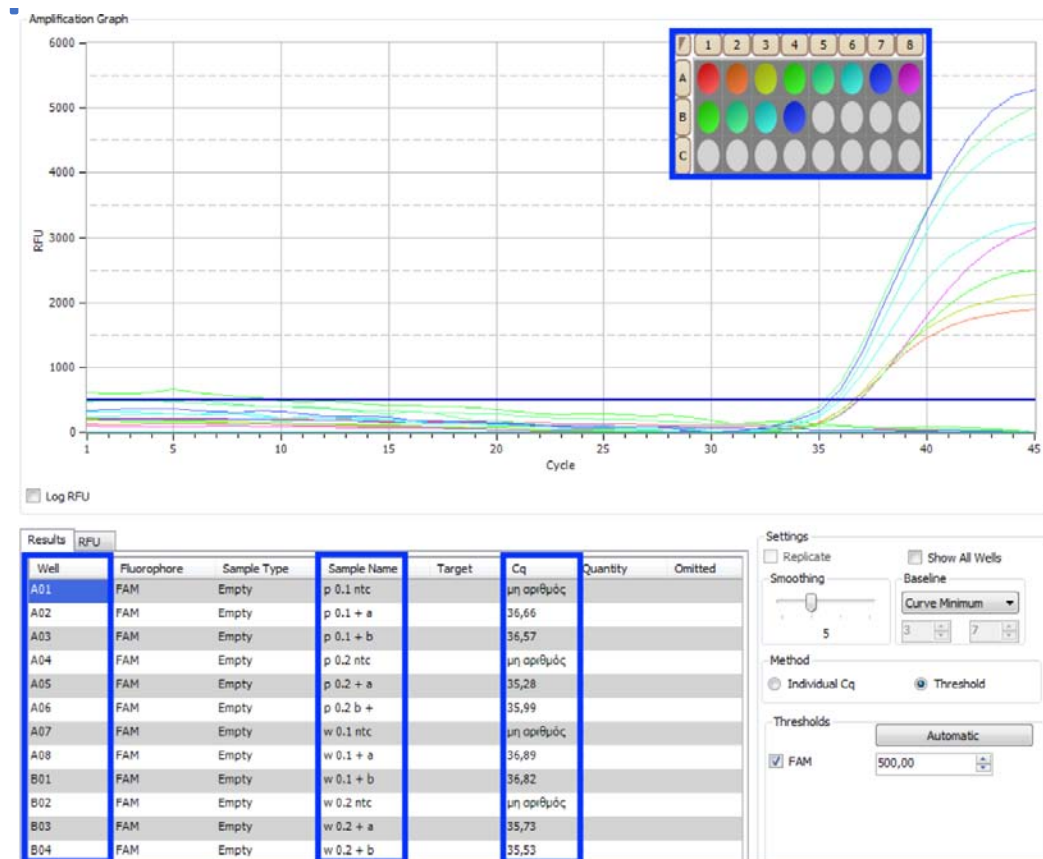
Amplification Graph

6000
5000
4000
3000
2000
1000
0

RFU

1 5 10 15 20 25 30 35 40 45

Cycle

1 2 3 4 5 6 7 8
A
B
C

Log RFU

Results RFU

| Well | Fluorophore | Sample Type | Sample Name | Target | Cq | Quantity | Omitted |
|---|---|---|---|---|---|---|---|
| A01 | FAM | Empty | p 0.1 ntc | | μη αριθμός | | |
| A02 | FAM | Empty | p 0.1 + a | | 36,66 | | |
| A03 | FAM | Empty | p 0.1 + b | | 36,57 | | |
| A04 | FAM | Empty | p 0.2 ntc | | μη αριθμός | | |
| A05 | FAM | Empty | p 0.2 + a | | 35,28 | | |
| A06 | FAM | Empty | p 0.2 b + | | 35,99 | | |
| A07 | FAM | Empty | w 0.1 ntc | | μη αριθμός | | |
| A08 | FAM | Empty | w 0.1 + a | | 36,89 | | |
| B01 | FAM | Empty | w 0.1 + b | | 36,82 | | |
| B02 | FAM | Empty | w 0.2 ntc | | μη αριθμός | | |
| B03 | FAM | Empty | w 0.2 + a | | 35,73 | | |
| B04 | FAM | Empty | w 0.2 + b | | 35,53 | | |

Settings
Replicate
Show All Wells
Smoothing
5
Baseline
Curve Minimum
3
7
Method
Individual Cq
Threshold
Thresholds
Automatic
FAM
500,00